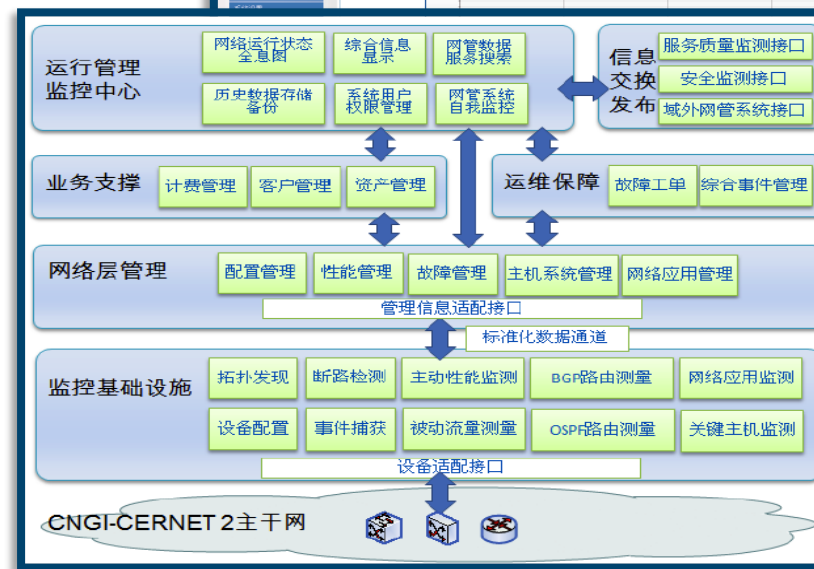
运行管理监控中心

网络运行状态全息图

综合信息显示

网管数据服务搜索

历史数据存储备份

系统用户权限管理

网管系统自我监控

信息交换发布

服务质量监测接口

安全监测接口

域外网管系统接口

业务支撑

计费管理

客户管理

资产管理

运维保障

故障工单

综合事件管理

网络层管理

配置管理

性能管理

故障管理

主机系统管理

网络应用管理

管理信息适配接口

标准化数据通道

监控基础设施

拓扑发现

断路检测

主动性能监测

BGP路由测量

网络应用监测

设备配置

事件捕获

被动流量测量

OSPF路由测量

关键主机监测

设备适配接口

CNGI-CERNET 2主干网